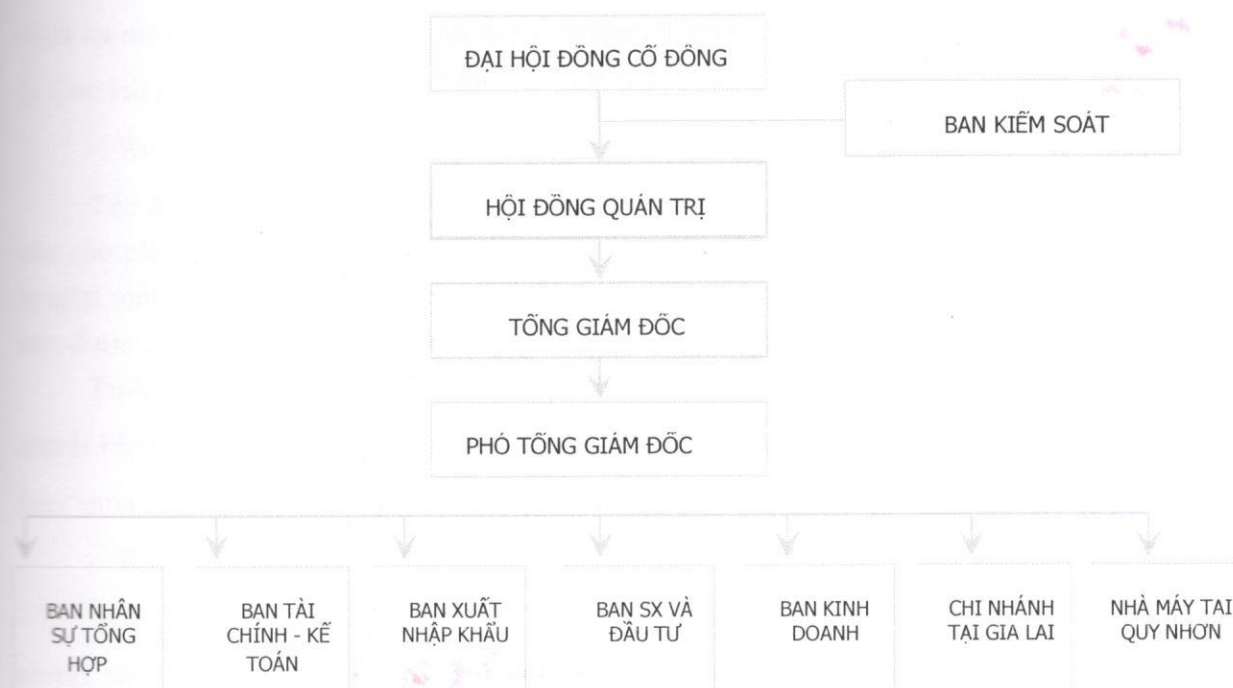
ĐẠI HỘI ĐỒNG CỐ ĐÔNG

BAN KIỂM SOÁT

HỘI ĐỒNG QUẢN TRỊ

TỔNG GIÁM ĐỐC

PHÓ TỔNG GIÁM ĐỐC

BAN NHÂN SỰ TỔNG HỢP

BAN TÀI CHÍNH - KẾ TOÁN

BAN XUẤT NHẬP KHẨU

BAN SX VÀ ĐẦU TƯ

BAN KINH DOANH

CHI NHÁNH TẠI GIA LAI

NHÀ MÁY TẠI QUY NHƠN